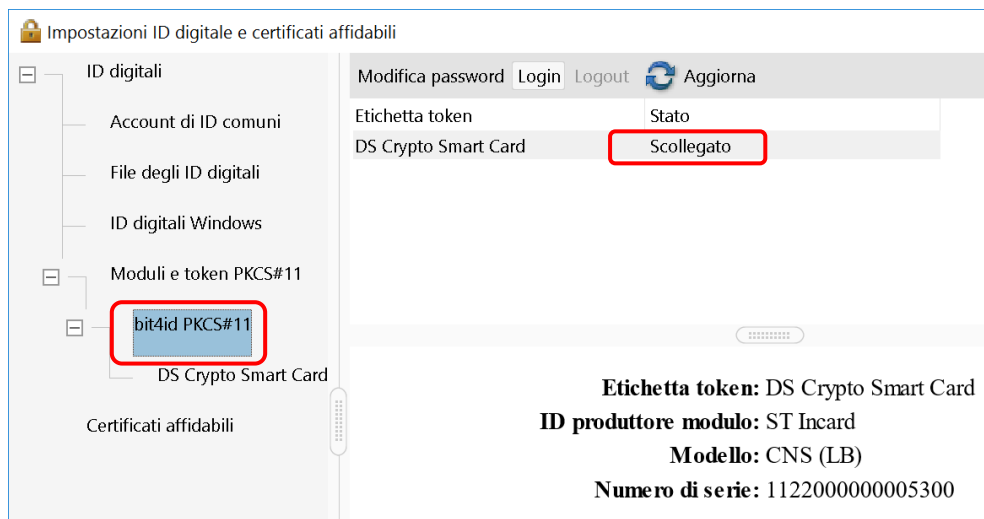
Impostazioni ID digitale e certificati affidabili

ID digitali

Account di ID comuni

File degli ID digitali

ID digitali Windows

Moduli e token PKCS#11

bit4id PKCS#11

DS Crypto Smart Card

Certificati affidabili

Modifica password Login Logout Aggiorna

| Etichetta token | Stato |
|---|---|
| DS Crypto Smart Card | Scollegato |

Etichetta token: DS Crypto Smart Card
ID produttore modulo: ST Incard
Modello: CNS (LB)
Numero di serie: 1122000000005300